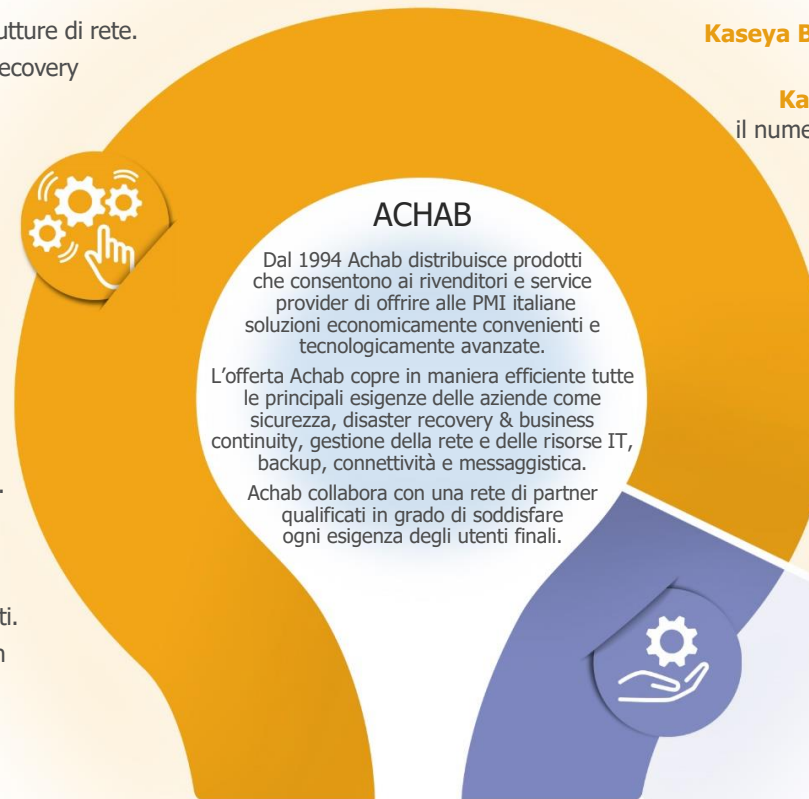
utture di rete.
ecovery

Kaseya B

Ka
il nume

ACHAB

Dal 1994 Achab distribuisce prodotti che consentono ai rivenditori e service provider di offrire alle PMI italiane soluzioni economicamente convenienti e tecnologicamente avanzate.

L'offerta Achab copre in maniera efficiente tutte le principali esigenze delle aziende come sicurezza, disaster recovery & business continuity, gestione della rete e delle risorse IT, backup, connettività e messaggistica.

Achab collabora con una rete di partner qualificati in grado di soddisfare ogni esigenza degli utenti finali.

.

ti.
n